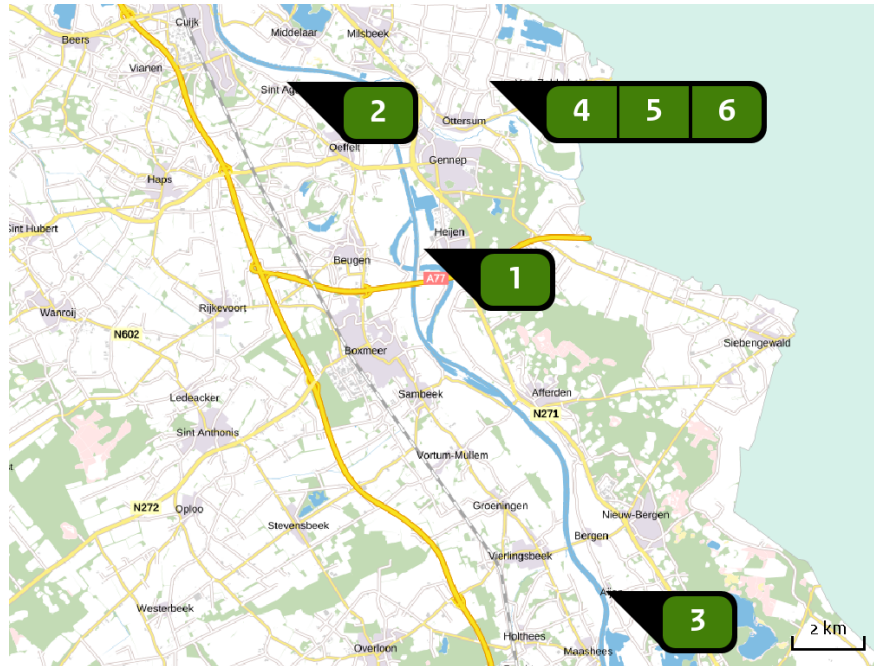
Beers
Cuijk
Middelaar
Milsbeek
Vianen
Sint Ag
2
4
5
6
Ottersum
Oeffelt
Gennep
Haps
Sint Hubert
Heijen
Beugen
A77
1
Wanroij
Rijkevoort
N602
Siebengewald
Boxmeer
Ledeacker
Sambeek
Afferden
N271
Sint Anthonis
Vortum-Mullem
N272
Oploo
Groeningen
Nieuw-Bergen
Stevensbeek
Vierlingsbeek
Bergen
Westerbeek
A73
3
Holthees
Overloon
Maashees
2 km